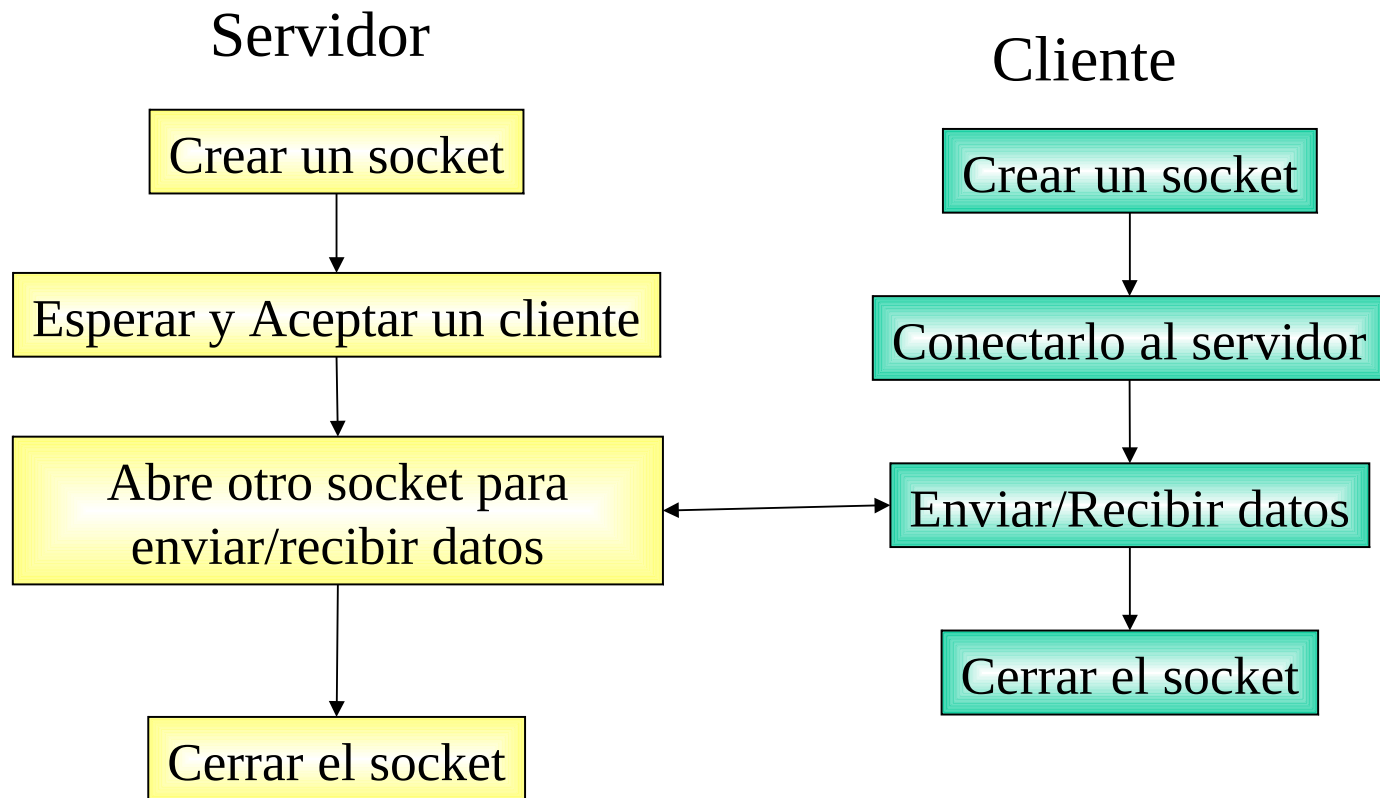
Servidor

Crear un socket

Esperar y Aceptar un cliente

Abre otro socket para enviar/recibir datos

Cerrar el socket

Cliente

Crear un socket

Conectarlo al servidor

Enviar/Recibir datos

Cerrar el socket